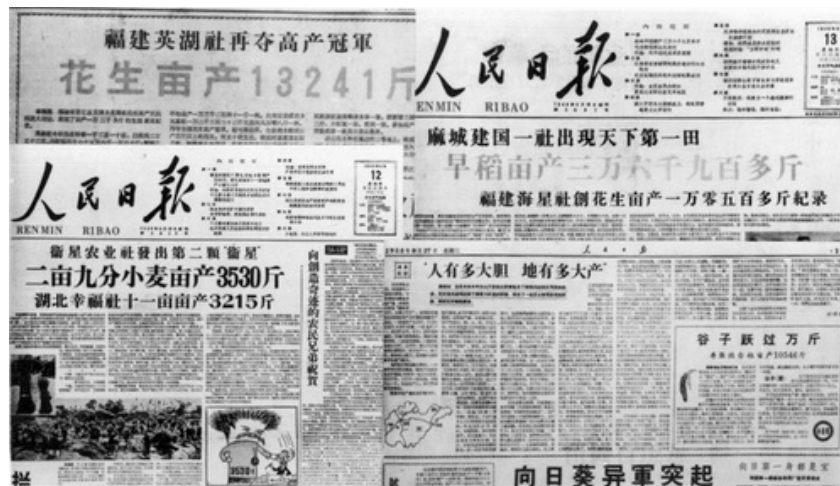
福建英湖社再夺高产冠軍
花生亩产13241斤

人民日報
RENMIN RIBAO

麻城建国一社出现天下第一田
早稻亩产三万六千九百多斤
福建海星社創花生亩产一万零五百多斤紀录

人民日報
RENMIN RIBAO

12

衛星农业社發出第二顆"衛星"
二亩九分小麦亩产3530斤
湖北辛福社十一亩亩产3215斤

向創造奇迹的农民兄弟祝賀

"人有多大胆 地有多大产"

谷子跃过万斤

3530斤

向日葵异軍突起